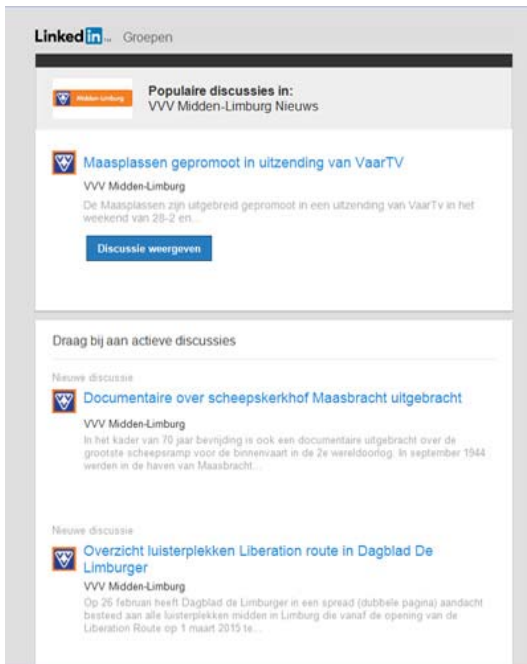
Linked in Groepen

Midden-Limburg

Populaire discussies in:
VVV Midden-Limburg Nieuws

Maasplassen gepromoot in uitzending van VaarTV

VVV Midden-Limburg

De Maasplassen zijn uitgebreid gepromoot in een uitzending van VaarTv in het weekend van 28-2 en...

Discussie weergeven

Draag bij aan actieve discussies

Nieuwe discussie

Documentaire over scheepskerkhof Maasbracht uitgebracht

VVV Midden-Limburg

In het kader van 70 jaar bevrijding is ook een documentaire uitgebracht over de grootste scheepsramp voor de binnenvaart in de 2e wereldoorlog. In september 1944 werden in de haven van Maasbracht...

Nieuwe discussie

Overzicht luisterplekken Liberation route in Dagblad De Limburger

VVV Midden-Limburg

Op 26 februari heeft Dagblad de Limburger in een spread (dubbele pagina) aandacht besteed aan alle luisterplekken midden in Limburg die vanaf de opening van de Liberation Route op 1 maart 2015 te...